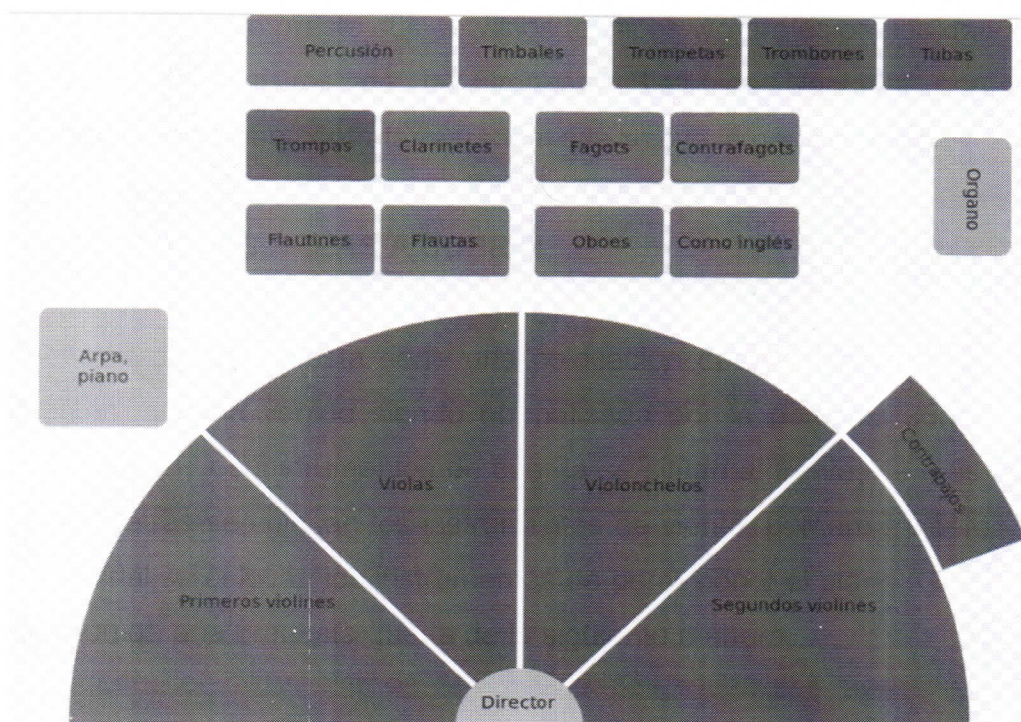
Percusión

Timbales

Trompetas

Trombones

Tubas

Trompas

Clarinetes

Fagots

Contrafagots

Órgano

Flautines

Flautas

Oboes

Corno inglés

Arpa, piano

Violas

Violonchelos

Contrabajos

Primeros violines

Segundos violines

Director